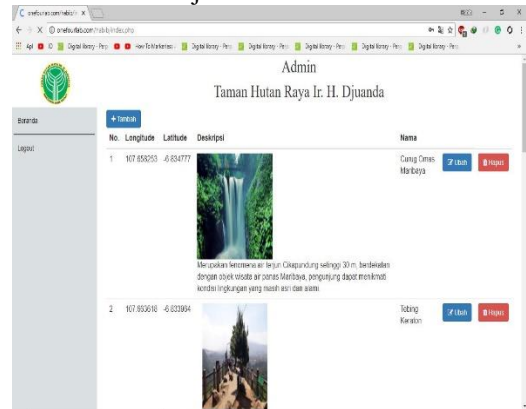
onefoutlab.com/habib/fr ×

onefoutlab.com/habib/index.php

Apl | Digital library - Perp | How To Markdown | Digital library - Perp | Digital library - Perp | Digital library - Perp | Digital library - Perp | Digital library - Perp

Admin

Taman Hutan Raya Ir. H. Djuanda

Beranda

Logout

+ Tambah

| No. | Longitude | Latitude | Deskripsi | Nama | | |
|---|---|---|---|---|---|---|
| 1 | 107.658253 | -6.834777 | Merupakan fenomena air terjun Cikapundung setinggi 30 m, berdekatan dengan objek wisata air panas Maribaya, pengunjung dapat menikmati kondisi lingkungan yang masih asri dan alami | Curug Omas Maribaya | Ubah | Hapus |
| 2 | 107.653618 | -6.833984 | | Tebing Keraton | Ubah | Hapus |